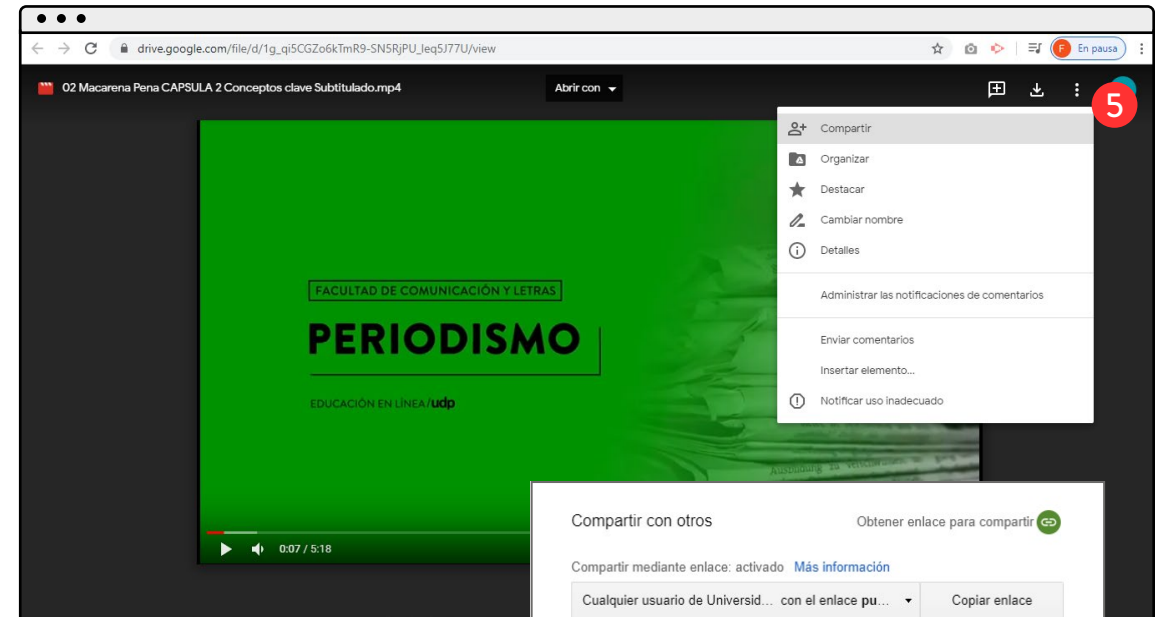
drive.google.com/file/d/1g_qi5CGZo6kTmR9-SN5RjPU_leq5J77U/view

F En pausa

02 Macarena Pena CAPSULA 2 Conceptos clave Subtitulado.mp4

Abrir con

5

Compartir
Organizar
Destacar
Cambiar nombre
Detalles
Administrar las notificaciones de comentarios
Enviar comentarios
Insertar elemento...
Notificar uso inadecuado

FACULTAD DE COMUNICACIÓN Y LETRAS
PERIODISMO
EDUCACIÓN EN LÍNEA/udp

0:07 / 5:18

Compartir con otros
Obtener enlace para compartir
Compartir mediante enlace: activado Más información
Cualquier usuario de Universid... con el enlace pu...
Copiar enlace